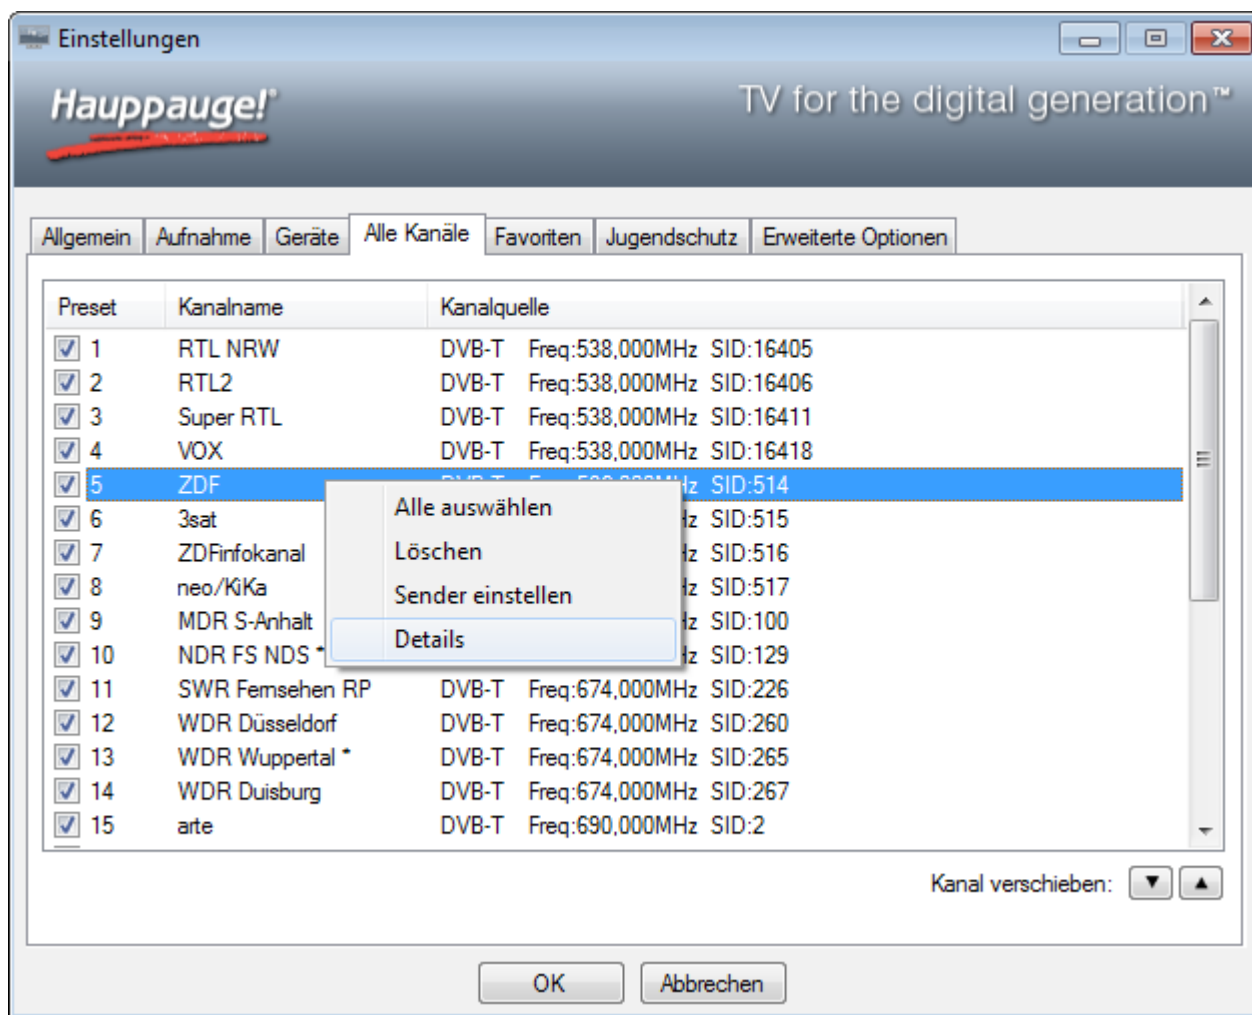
Einstellungen

Hauppauge!

TV for the digital generation™

Allgemein | Aufnahme | Geräte | Alle Kanäle | Favoriten | Jugendschutz | Erweiterte Optionen

| Preset | Kanalname | Kanalquelle |
|---|---|---|
| 1 | RTL NRW | DVB-T Freq:538,000MHz SID:16405 |
| 2 | RTL2 | DVB-T Freq:538,000MHz SID:16406 |
| 3 | Super RTL | DVB-T Freq:538,000MHz SID:16411 |
| 4 | VOX | DVB-T Freq:538,000MHz SID:16418 |
| 5 | ZDF | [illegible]z SID:514 |
| 6 | 3sat | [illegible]z SID:515 |
| 7 | ZDFinfokanal | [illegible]z SID:516 |
| 8 | neo/KiKa | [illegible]z SID:517 |
| 9 | MDR S-Anhalt | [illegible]z SID:100 |
| 10 | NDR FS NDS * | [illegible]z SID:129 |
| 11 | SWR Fernsehen RP | DVB-T Freq:674,000MHz SID:226 |
| 12 | WDR Düsseldorf | DVB-T Freq:674,000MHz SID:260 |
| 13 | WDR Wuppertal * | DVB-T Freq:674,000MHz SID:265 |
| 14 | WDR Duisburg | DVB-T Freq:674,000MHz SID:267 |
| 15 | arte | DVB-T Freq:690,000MHz SID:2 |

Alle auswählen
Löschen
Sender einstellen
Details

Kanal verschieben:

OK
Abbrechen